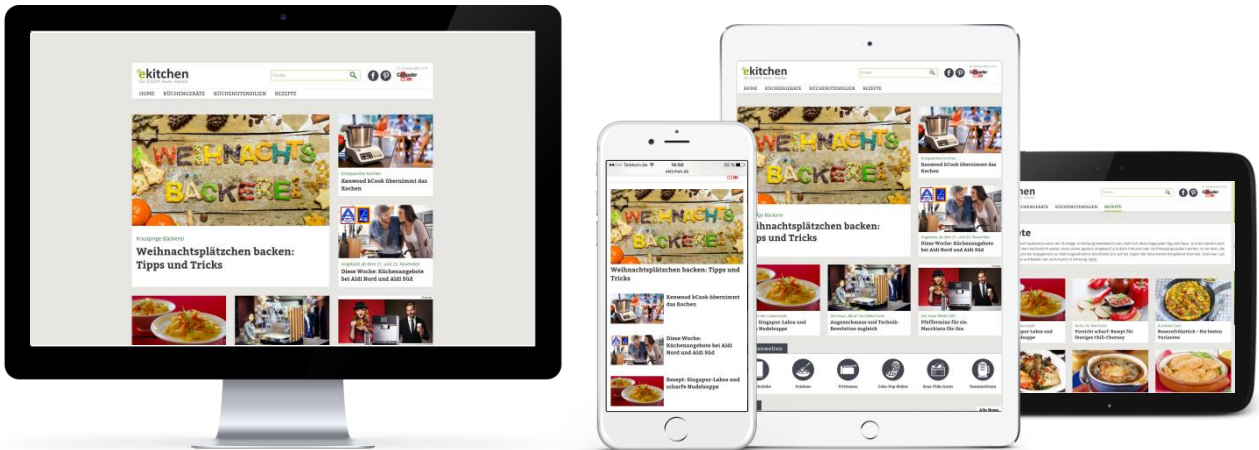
ekitchen

HOME KÜCHENGERÄTE KÜCHENUTENSILIEN REZEPTE

WEIHNACHTS BÄCKEREI

Knusprige Bäckerei

Weihnachtsplätzchen backen: Tipps und Tricks

Entspannter Kochen

Kenwood kCook übernimmt das Kochen

Angebote ab dem 21. und 23. November

Diese Woche: Küchenangebote bei Aldi Nord und Aldi Süd

Telekom.de

10:58

ekitchen.de

Weihnachtsplätzchen backen: Tipps und Tricks

Kenwood kCook übernimmt das Kochen

Diese Woche: Küchenangebote bei Aldi Nord und Aldi Süd

Rezept: Singapur-Laksa und scharfe Nudelsuppe

ekitchen

HOME KÜCHENGERÄTE KÜCHENUTENSILIEN REZEPTE

Knusprige Bäckerei

Weihnachtsplätzchen backen: Tipps und Tricks

Entspannter Kochen

Kenwood kCook übernimmt das Kochen

Angebote ab dem 21. und 23. November

Diese Woche: Küchenangebote bei Aldi Nord und Aldi Süd

Singapur-Laksa und Nudelsuppe

Angenehmen und Technik-Revolution zugleich

Pfefferminz für ihr. Maschinen für ihn.

KÜCHENGERÄTE KÜCHENUTENSILIEN REZEPTE

pte

Laksa und suppe

Vorsicht scharf: Rezept für feurigen Chili-Chutney

Bauernfrühstück – Die besten Varianten